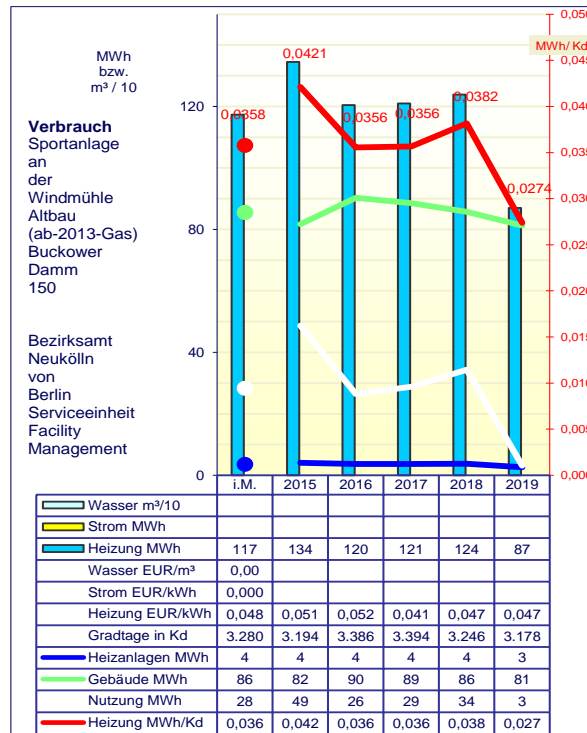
MWh bzw. m³ / 10

Verbrauch
Sportanlage an der Windmühle Altbau (ab-2013-Gas) Buckower Damm 150

Bezirksamt Neukölln von Berlin Serviceeinheit Facility Management

120
80
40
0

0,0358
0,0421
0,0356
0,0356
0,0382
0,0274

MWh/ Kd
0,05
0,045
0,040
0,035
0,030
0,025
0,020
0,015
0,010
0,005
0,000

| | i.M. | 2015 | 2016 | 2017 | 2018 | 2019 |
|---|---|---|---|---|---|---|
| Wasser m³/10 | | | | | | |
| Strom MWh | | | | | | |
| Heizung MWh | 117 | 134 | 120 | 121 | 124 | 87 |
| Wasser EUR/m³ | 0,00 | | | | | |
| Strom EUR/kWh | 0,000 | | | | | |
| Heizung EUR/kWh | 0,048 | 0,051 | 0,052 | 0,041 | 0,047 | 0,047 |
| Gradtage in Kd | 3.280 | 3.194 | 3.386 | 3.394 | 3.246 | 3.178 |
| Heizanlagen MWh | 4 | 4 | 4 | 4 | 4 | 3 |
| Gebäude MWh | 86 | 82 | 90 | 89 | 86 | 81 |
| Nutzung MWh | 28 | 49 | 26 | 29 | 34 | 3 |
| Heizung MWh/Kd | 0,036 | 0,042 | 0,036 | 0,036 | 0,038 | 0,027 |